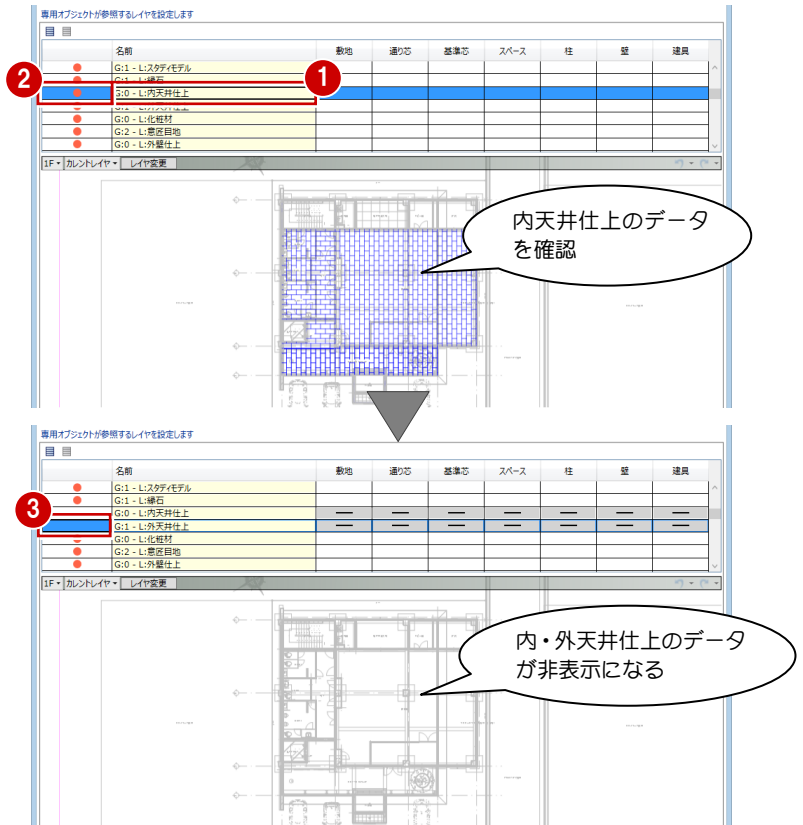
専用オブジェクトが参照するレイヤを設定します

| | 名前 | 敷地 | 通り芯 | 基準芯 | スペース | 柱 | 壁 | 建具 |
|---|---|---|---|---|---|---|---|---|
| ● | G:1 - L:スタディモデル | | | | | | | |
| ● | G:1 - L:縁石 | | | | | | | |
| ● | G:0 - L:内天井仕上 | | | | | | | |
| ● | G:1 - L:外天井仕上 | | | | | | | |
| ● | G:0 - L:化粧材 | | | | | | | |
| ● | G:2 - L:意匠目地 | | | | | | | |
| ● | G:0 - L:外壁仕上 | | | | | | | |

1F カレントレイヤ レイヤ変更

1
2

内天井仕上のデータを確認

専用オブジェクトが参照するレイヤを設定します

| | 名前 | 敷地 | 通り芯 | 基準芯 | スペース | 柱 | 壁 | 建具 |
|---|---|---|---|---|---|---|---|---|
| ● | G:1 - L:スタディモデル | | | | | | | |
| ● | G:1 - L:縁石 | | | | | | | |
| | G:0 - L:内天井仕上 | — | — | — | — | — | — | — |
| | G:1 - L:外天井仕上 | — | — | — | — | — | — | — |
| ● | G:0 - L:化粧材 | | | | | | | |
| ● | G:2 - L:意匠目地 | | | | | | | |
| ● | G:0 - L:外壁仕上 | | | | | | | |

1F カレントレイヤ レイヤ変更

3

内・外天井仕上のデータが非表示になる